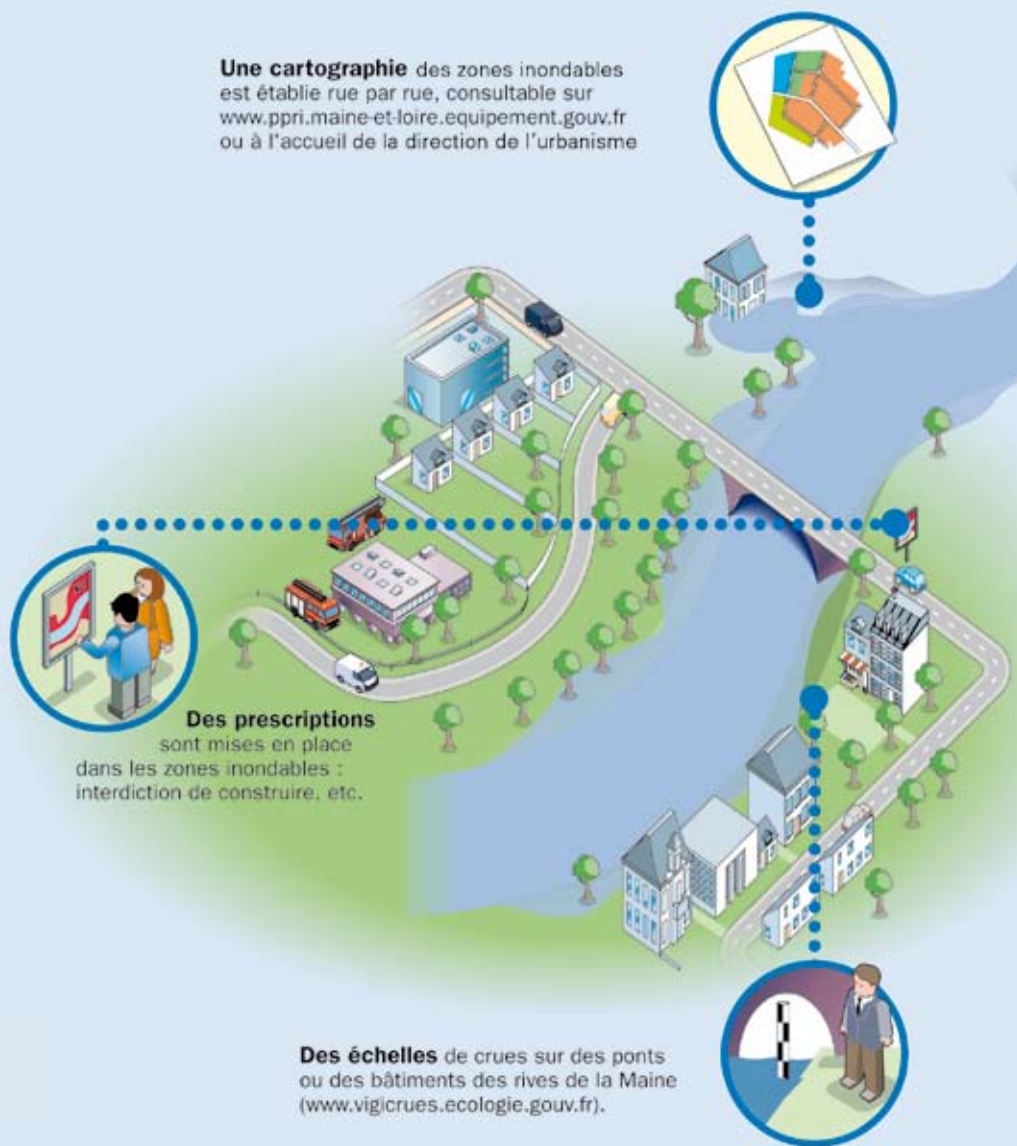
**Une cartographie** des zones inondables est établie rue par rue, consultable sur www.ppri.maine-et-loire.equipement.gouv.fr ou à l'accueil de la direction de l'urbanisme

**Des prescriptions** sont mises en place dans les zones inondables : interdiction de construire, etc.

**Des échelles** de crues sur des ponts ou des bâtiments des rives de la Maine (www.vigicrues.ecologie.gouv.fr).